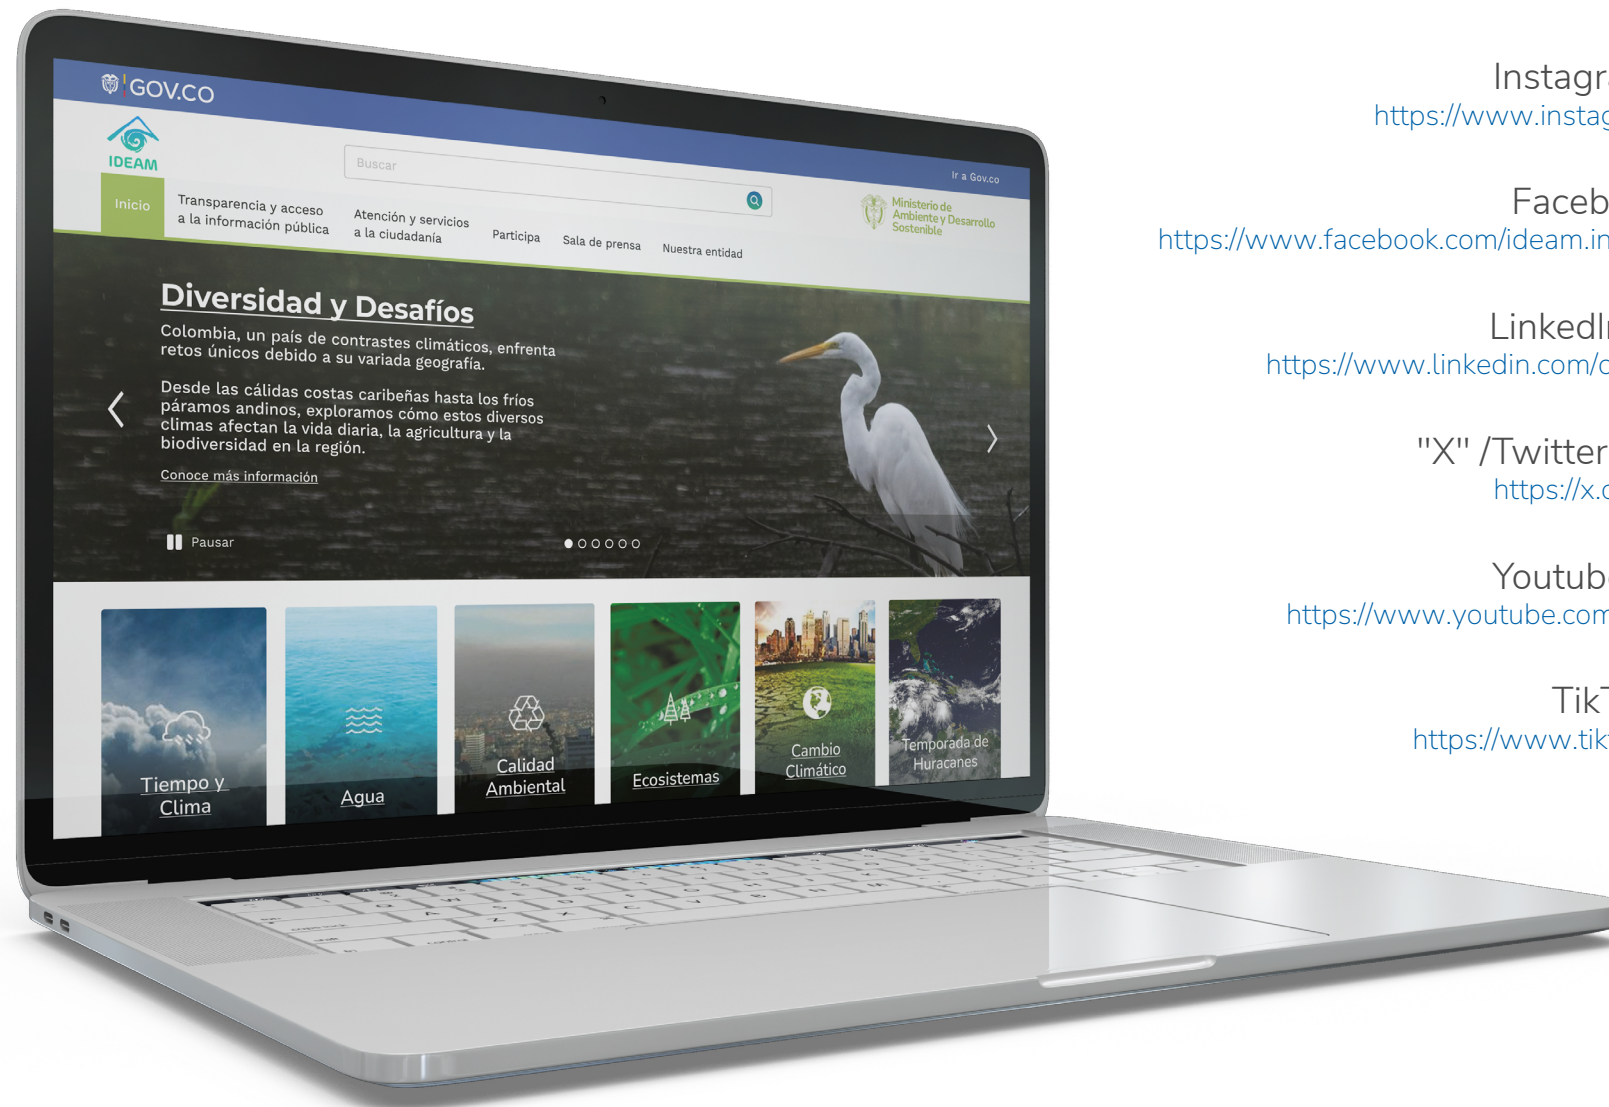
GOV.CO

IDEAM

Buscar

Ir a Gov.co

Ministerio de Ambiente y Desarrollo Sostenible

Inicio

Transparencia y acceso a la información pública

Atención y servicios a la ciudadanía

Participa

Sala de prensa

Nuestra entidad

Diversidad y Desafíos

Colombia, un país de contrastes climáticos, enfrenta retos únicos debido a su variada geografía.

Desde las cálidas costas caribeñas hasta los fríos páramos andinos, exploramos cómo estos diversos climas afectan la vida diaria, la agricultura y la biodiversidad en la región.

Conoce más información

Pausar

Tiempo y Clima

Agua

Calidad Ambiental

Ecosistemas

Cambio Climático

Temporada de Huracanes

Instagr
https://www.instag

Faceb
https://www.facebook.com/ideam.in

LinkedI
https://www.linkedin.com/c

"X" /Twitter
https://x.c

Youtub
https://www.youtube.com

Tik
https://www.tik